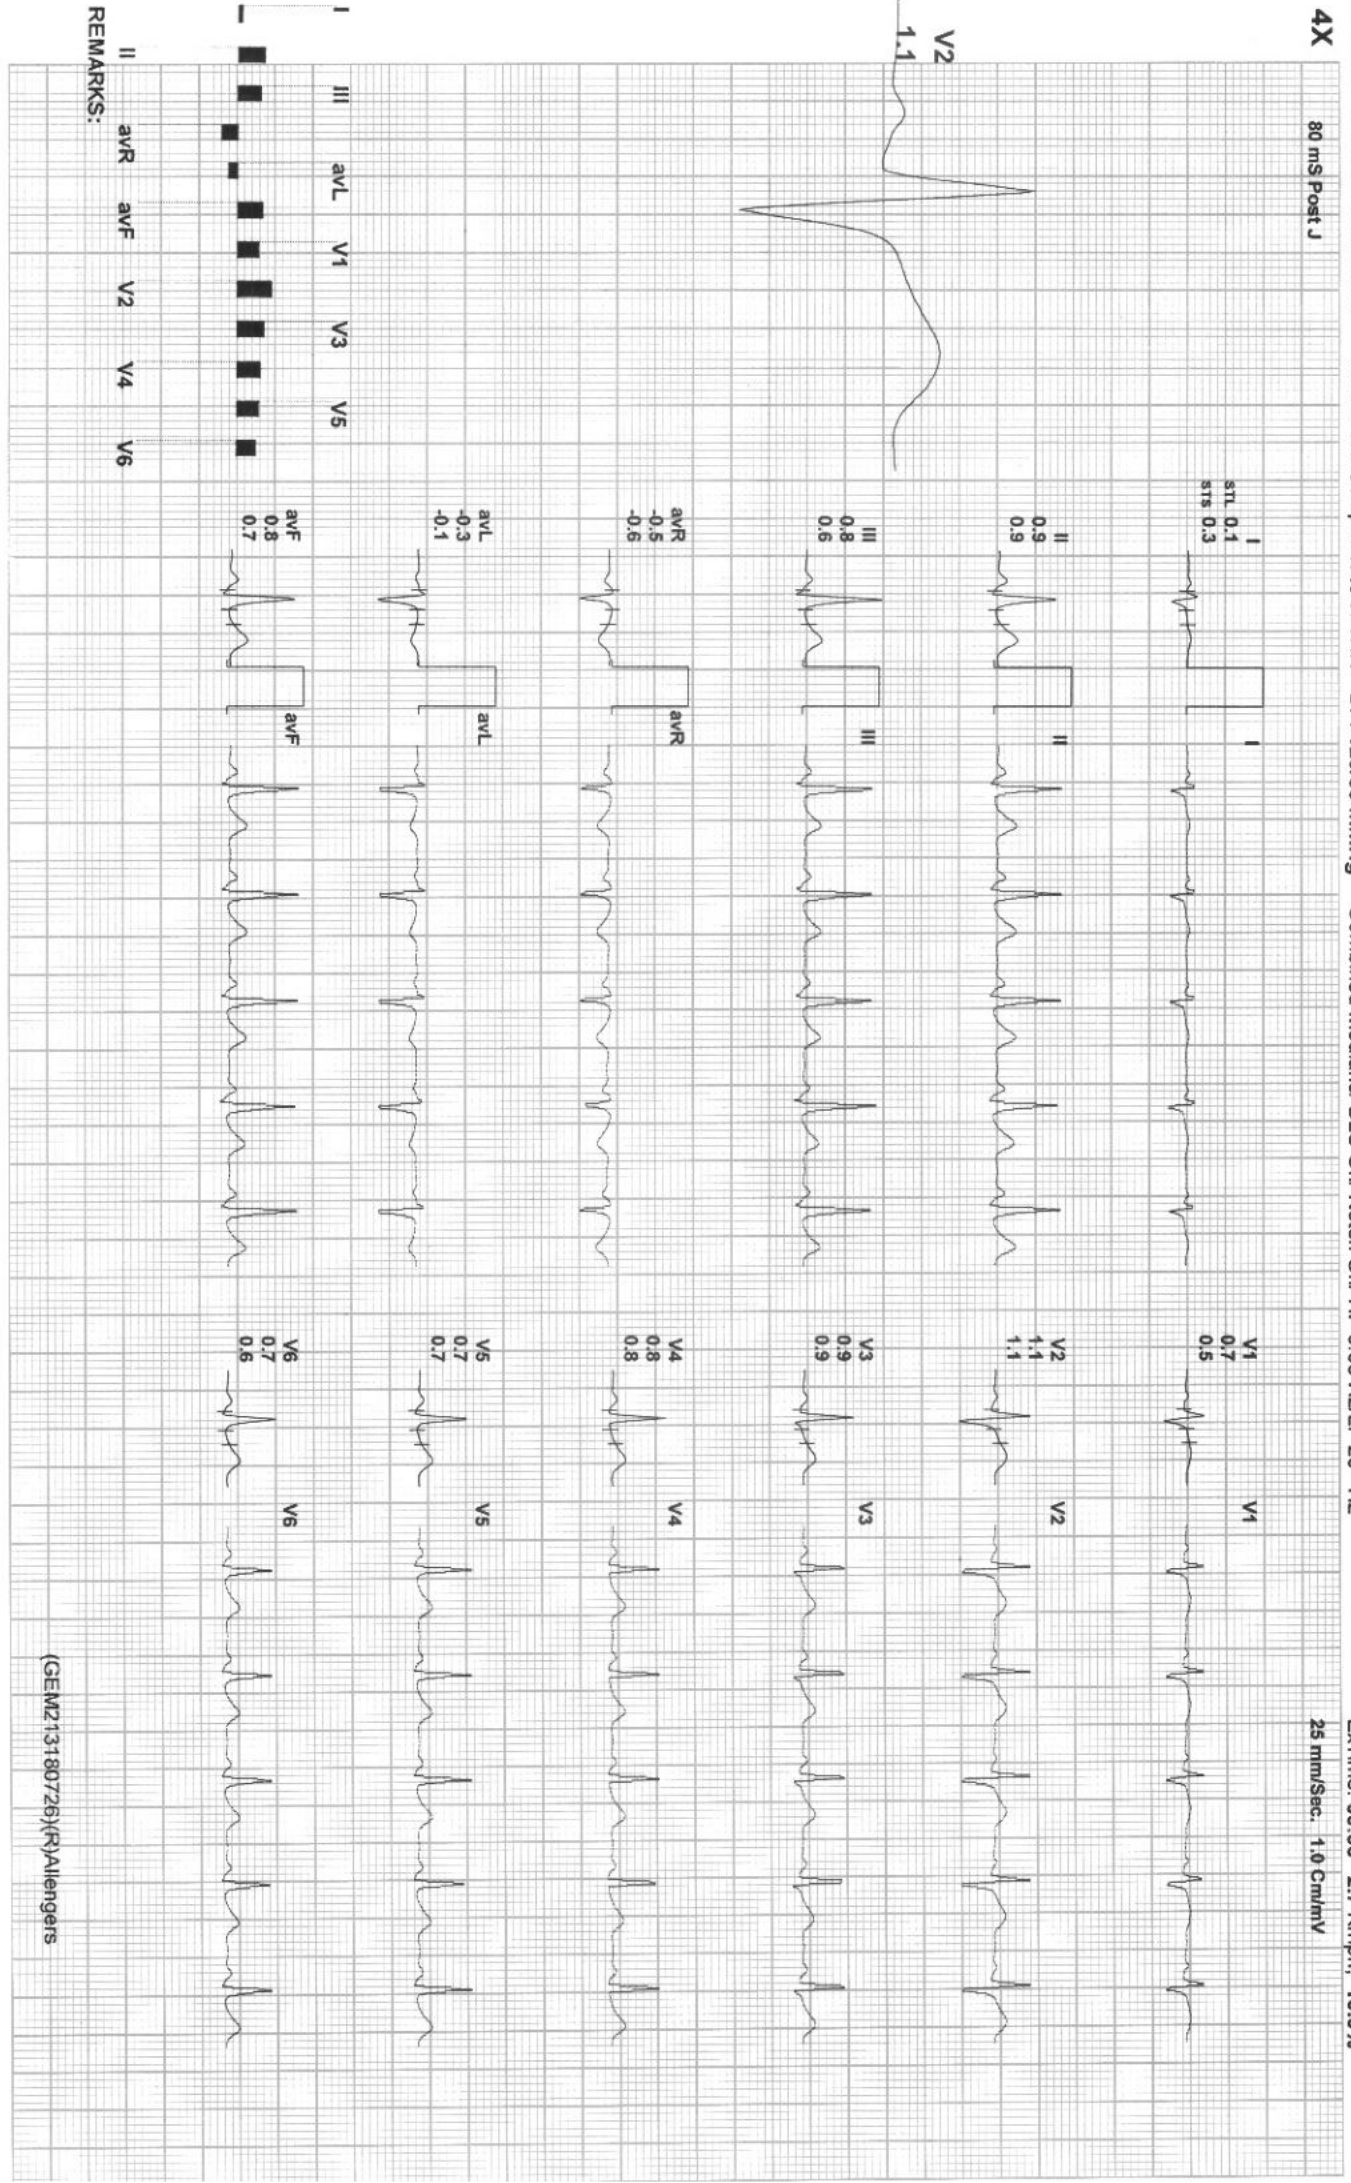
4X

80 mS Post J

V2
1.1

25 mm/Sec. 1.0 Cm/mV

I
STL 0.1
STS 0.3

II
0.9
0.9

III
0.8
0.6

avR
-0.5
-0.6

avL
-0.3
-0.1

avF
0.8
0.7

I

II

III

avR

avL

avF

V1
0.7
0.5

V2
1.1
1.1

V3
0.9
0.9

V4
0.8
0.8

V5
0.7
0.7

V6
0.7
0.6

V1

V2

V3

V4

V5

V6

I
II
III
avR
avL
avF
V1
V2
V3
V4
V5
V6

REMARKS:

(GEM2131180726)(R)Allengers